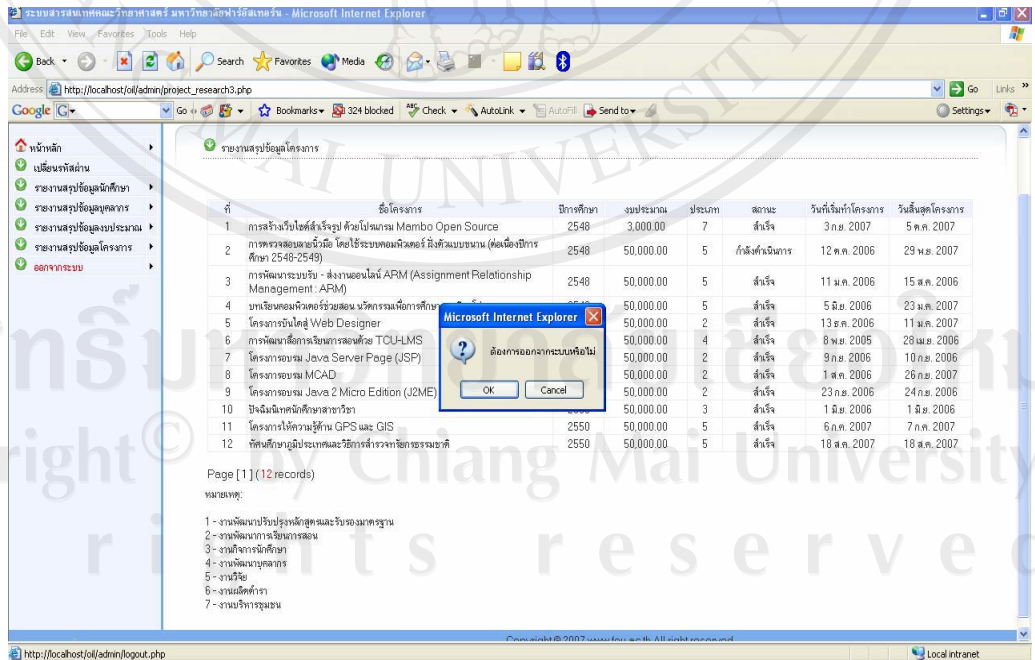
ระบบสารสนเทศคณะวิทยาศาสตร์ มหาวิทยาลัยฟาร์อีสเทอร์น - Microsoft Internet Explorer

File Edit View Favorites Tools Help

Back Search Favorites Media

Address http://localhost/oil/admin/project_research3.php Go Links

Google Go Bookmarks 324 blocked Check AutoLink AutoFill Send to Settings

หน้าหลัก
เปลี่ยนรหัสผ่าน
รายงานสรุปข้อมูลนักศึกษา
รายงานสรุปข้อมูลบุคลากร
รายงานสรุปข้อมูลงบประมาณ
รายงานสรุปข้อมูลโครงการ
ออกจากระบบ

รายงานสรุปข้อมูลโครงการ

| ที่ | ชื่อโครงการ | ปีการศึกษา | งบประมาณ | ประเภท | สถานะ | วันที่เริ่มทำโครงการ | วันสิ้นสุดโครงการ |
|---|---|---|---|---|---|---|---|
| 1 | การสร้างเว็บไซต์สำเร็จรูป ด้วยโปรแกรม Mambo Open Source | 2548 | 3,000.00 | 7 | สำเร็จ | 3 ก.ย. 2007 | 5 ต.ค. 2007 |
| 2 | การตรวจสอบลายนิ้วมือ โดยใช้ระบบคอมพิวเตอร์ ฝังตัวแบบขนาน (ต่อเนื่องปีการศึกษา 2548-2549) | 2548 | 50,000.00 | 5 | กำลังดำเนินการ | 12 ต.ค. 2006 | 29 พ.ย. 2007 |
| 3 | การพัฒนาระบบรับ - ส่งงานออนไลน์ ARM (Assignment Relationship Management : ARM) | 2548 | 50,000.00 | 5 | สำเร็จ | 11 ม.ค. 2006 | 15 ส.ค. 2006 |
| 4 | บทเรียนคอมพิวเตอร์ช่วยสอน นวัตกรรมเพื่อการศึกษา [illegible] | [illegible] | 50,000.00 | 5 | สำเร็จ | 5 มิ.ย. 2006 | 23 ม.ค. 2007 |
| 5 | โครงการบันไดสู่ Web Designer | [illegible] | 50,000.00 | 2 | สำเร็จ | 13 ธ.ค. 2006 | 11 ม.ค. 2007 |
| 6 | การพัฒนาสื่อการเรียนการสอนด้วย TCU-LMS | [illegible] | 50,000.00 | 4 | สำเร็จ | 8 พ.ย. 2005 | 28 เม.ย. 2006 |
| 7 | โครงการอบรม Java Server Page (JSP) | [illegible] | 50,000.00 | 2 | สำเร็จ | 9 ก.ย. 2006 | 10 ก.ย. 2006 |
| 8 | โครงการอบรม MCAD | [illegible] | 50,000.00 | 2 | สำเร็จ | 1 ส.ค. 2006 | 26 ก.ย. 2007 |
| 9 | โครงการอบรม Java 2 Micro Edition (J2ME) | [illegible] | 50,000.00 | 2 | สำเร็จ | 23 ก.ย. 2006 | 24 ก.ย. 2006 |
| 10 | ปัจฉิมนิเทศนักศึกษาสาขาวิชา | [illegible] | 50,000.00 | 3 | สำเร็จ | 1 มิ.ย. 2006 | 1 มิ.ย. 2006 |
| 11 | โครงการให้ความรู้ด้าน GPS และ GIS | 2550 | 50,000.00 | 5 | สำเร็จ | 6 ก.ค. 2007 | 7 ก.ค. 2007 |
| 12 | ทัศนศึกษาภูมิประเทศและวิถีการสำรวจทรัพยากรธรรมชาติ | 2550 | 50,000.00 | 5 | สำเร็จ | 18 ส.ค. 2007 | 18 ส.ค. 2007 |

Microsoft Internet Explorer
ต้องการออกจากระบบหรือไม่
OK Cancel

Page [ 1 ] (12 records)

หมายเหตุ:

1 - งานพัฒนาปรับปรุงหลักสูตรและรับรองมาตรฐาน
2 - งานพัฒนาการเรียนการสอน
3 - งานกิจการนักศึกษา
4 - งานพัฒนาบุคลากร
5 - งานวิจัย
6 - งานผลิตตำรา
7 - งานบริการชุมชน

Copyright © 2007 www.feu.ac.th All right reserved

http://localhost/oil/admin/logout.php Local intranet

Copyright © by Chiang Mai University All rights reserved